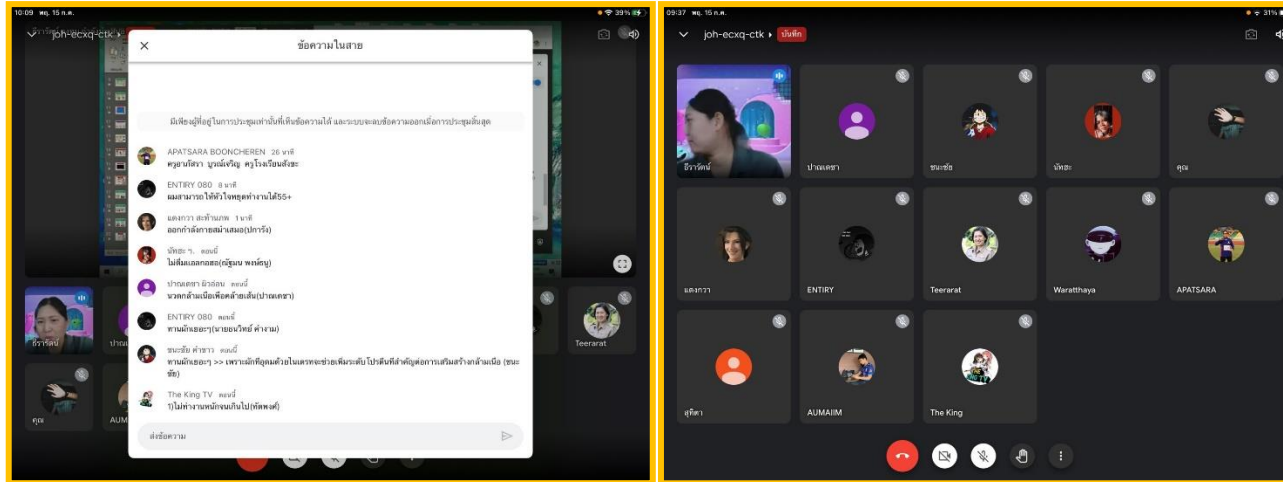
10:09 พฤ. 15 ก.ค.
39%
joh-ecxq-ctk
ข้อความในสาย
มีเพียงผู้ที่อยู่ในการประชุมเท่านั้นที่เห็นข้อความได้ และระบบจะลบข้อความออกเมื่อการประชุมสิ้นสุด
APATSARA BOONCHEREN 26 นาที
ครูอาภัสรา บูรณ์เจริญ ครูโรงเรียนสังขะ
ENTIRY 080 8 นาที
ผมสามารถให้หัวใจหยุดทำงานได้55+
แตงกวา สะท้านภพ 1 นาที
ออกกำลังกายสม่ำเสมอ(ปาริจ)
บัทสะ ว. ตอนนี้
ไม่ดื่มแอลกอฮอ(ณัฐมน พงษ์ศรี)
ปาณเดชา ผิวอ่อน ตอนนี้
นวดกล้ามเนื้อเพื่อคล้ายเส้น(ปาณเดชา)
ENTIRY 080 ตอนนี้
ทานผักเยอะๆ(นายอนวัทย์ คำงาม)
ชนะชัย คำขาว ตอนนี้
ทานผักเยอะๆ >> เพราะผักที่อุดมด้วยไนเตรทจะช่วยเพิ่มระดับโปรตีนที่สำคัญต่อการเสริมสร้างกล้ามเนื้อ (ชนะชัย)
The King TV ตอนนี้
1)ไม่ทำงานหนักจนเกินไป(ทัศพงศ์)
ส่งข้อความ
อีราวัตน์
ปาณเ
Teerarat
คุณ
AUM

09:37 พฤ. 15 ก.ค.
31%
joh-ecxq-ctk
บันทึก
อีราวัตน์
ปาณเดชา
ชนะชัย
บัทสะ
คุณ
แตงกวา
ENTIRY
Teerarat
Waratthaya
APATSARA
สุทิตา
AUMAIIM
The King